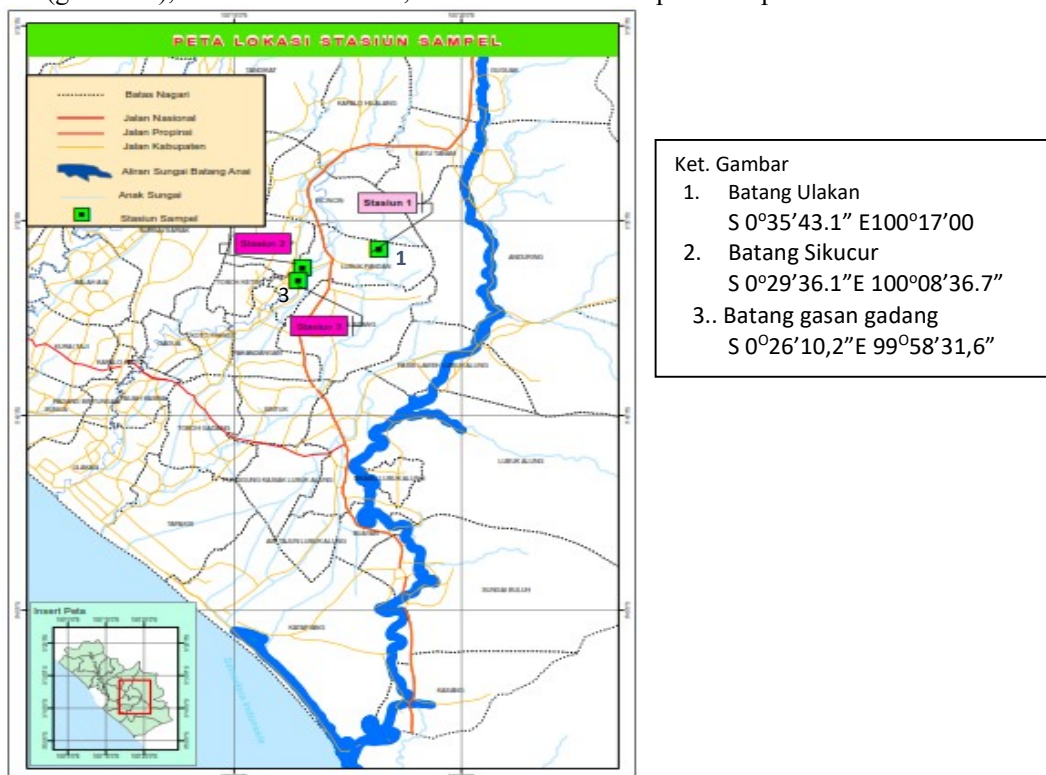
PETA LOKASI STASIUN SAMPEL

Batas Nagari
Jalan Nasional
Jalan Propinsi
Jalan Kabupaten
Aliran Sungai Batang Anai
Anak Sungai
Stasiun Sampel

Stasiun 1
Stasiun 2
Stasiun 3
1
3

Insert Peta

Ket. Gambar
1. Batang Ulakan
S 0°35'43.1" E100°17'00
2. Batang Sikucur
S 0°29'36.1"E 100°08'36.7"
3.. Batang gasan gadang
S 0$^{O}$26'10,2"E 99$^{O}$58'31,6"